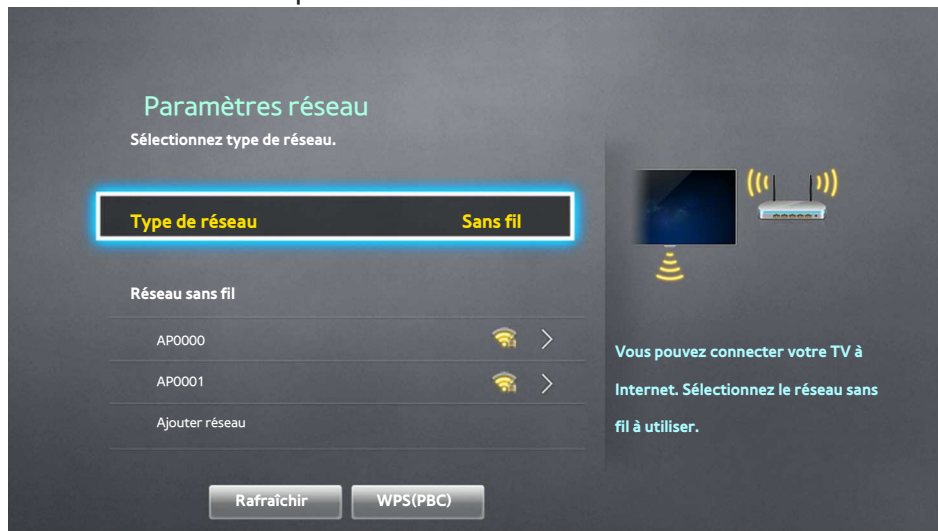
Paramètres réseau
Sélectionnez type de réseau.

Type de réseau Sans fil

Réseau sans fil

AP0000

AP0001

Ajouter réseau

Vous pouvez connecter votre TV à Internet. Sélectionnez le réseau sans fil à utiliser.

Rafraîchir WPS(PBC)